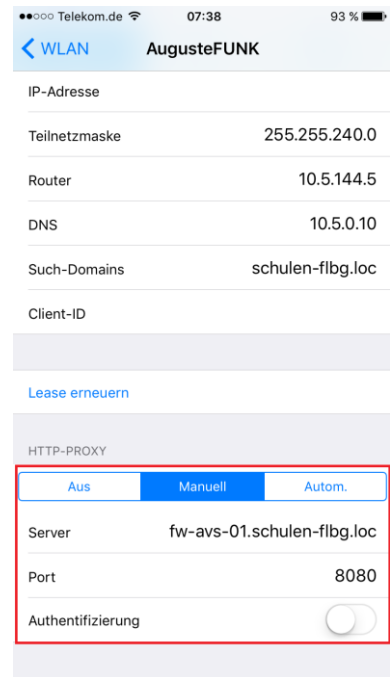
●●○○○ Telekom.de 07:38 93 %

WLAN AugusteFUNK

IP-Adresse

Teilnetzmaske 255.255.240.0

Router 10.5.144.5

DNS 10.5.0.10

Such-Domains schulen-flbg.loc

Client-ID

Lease erneuern

HTTP-PROXY

Aus Manuell Autom.

Server fw-avs-01.schulen-flbg.loc

Port 8080

Authentifizierung